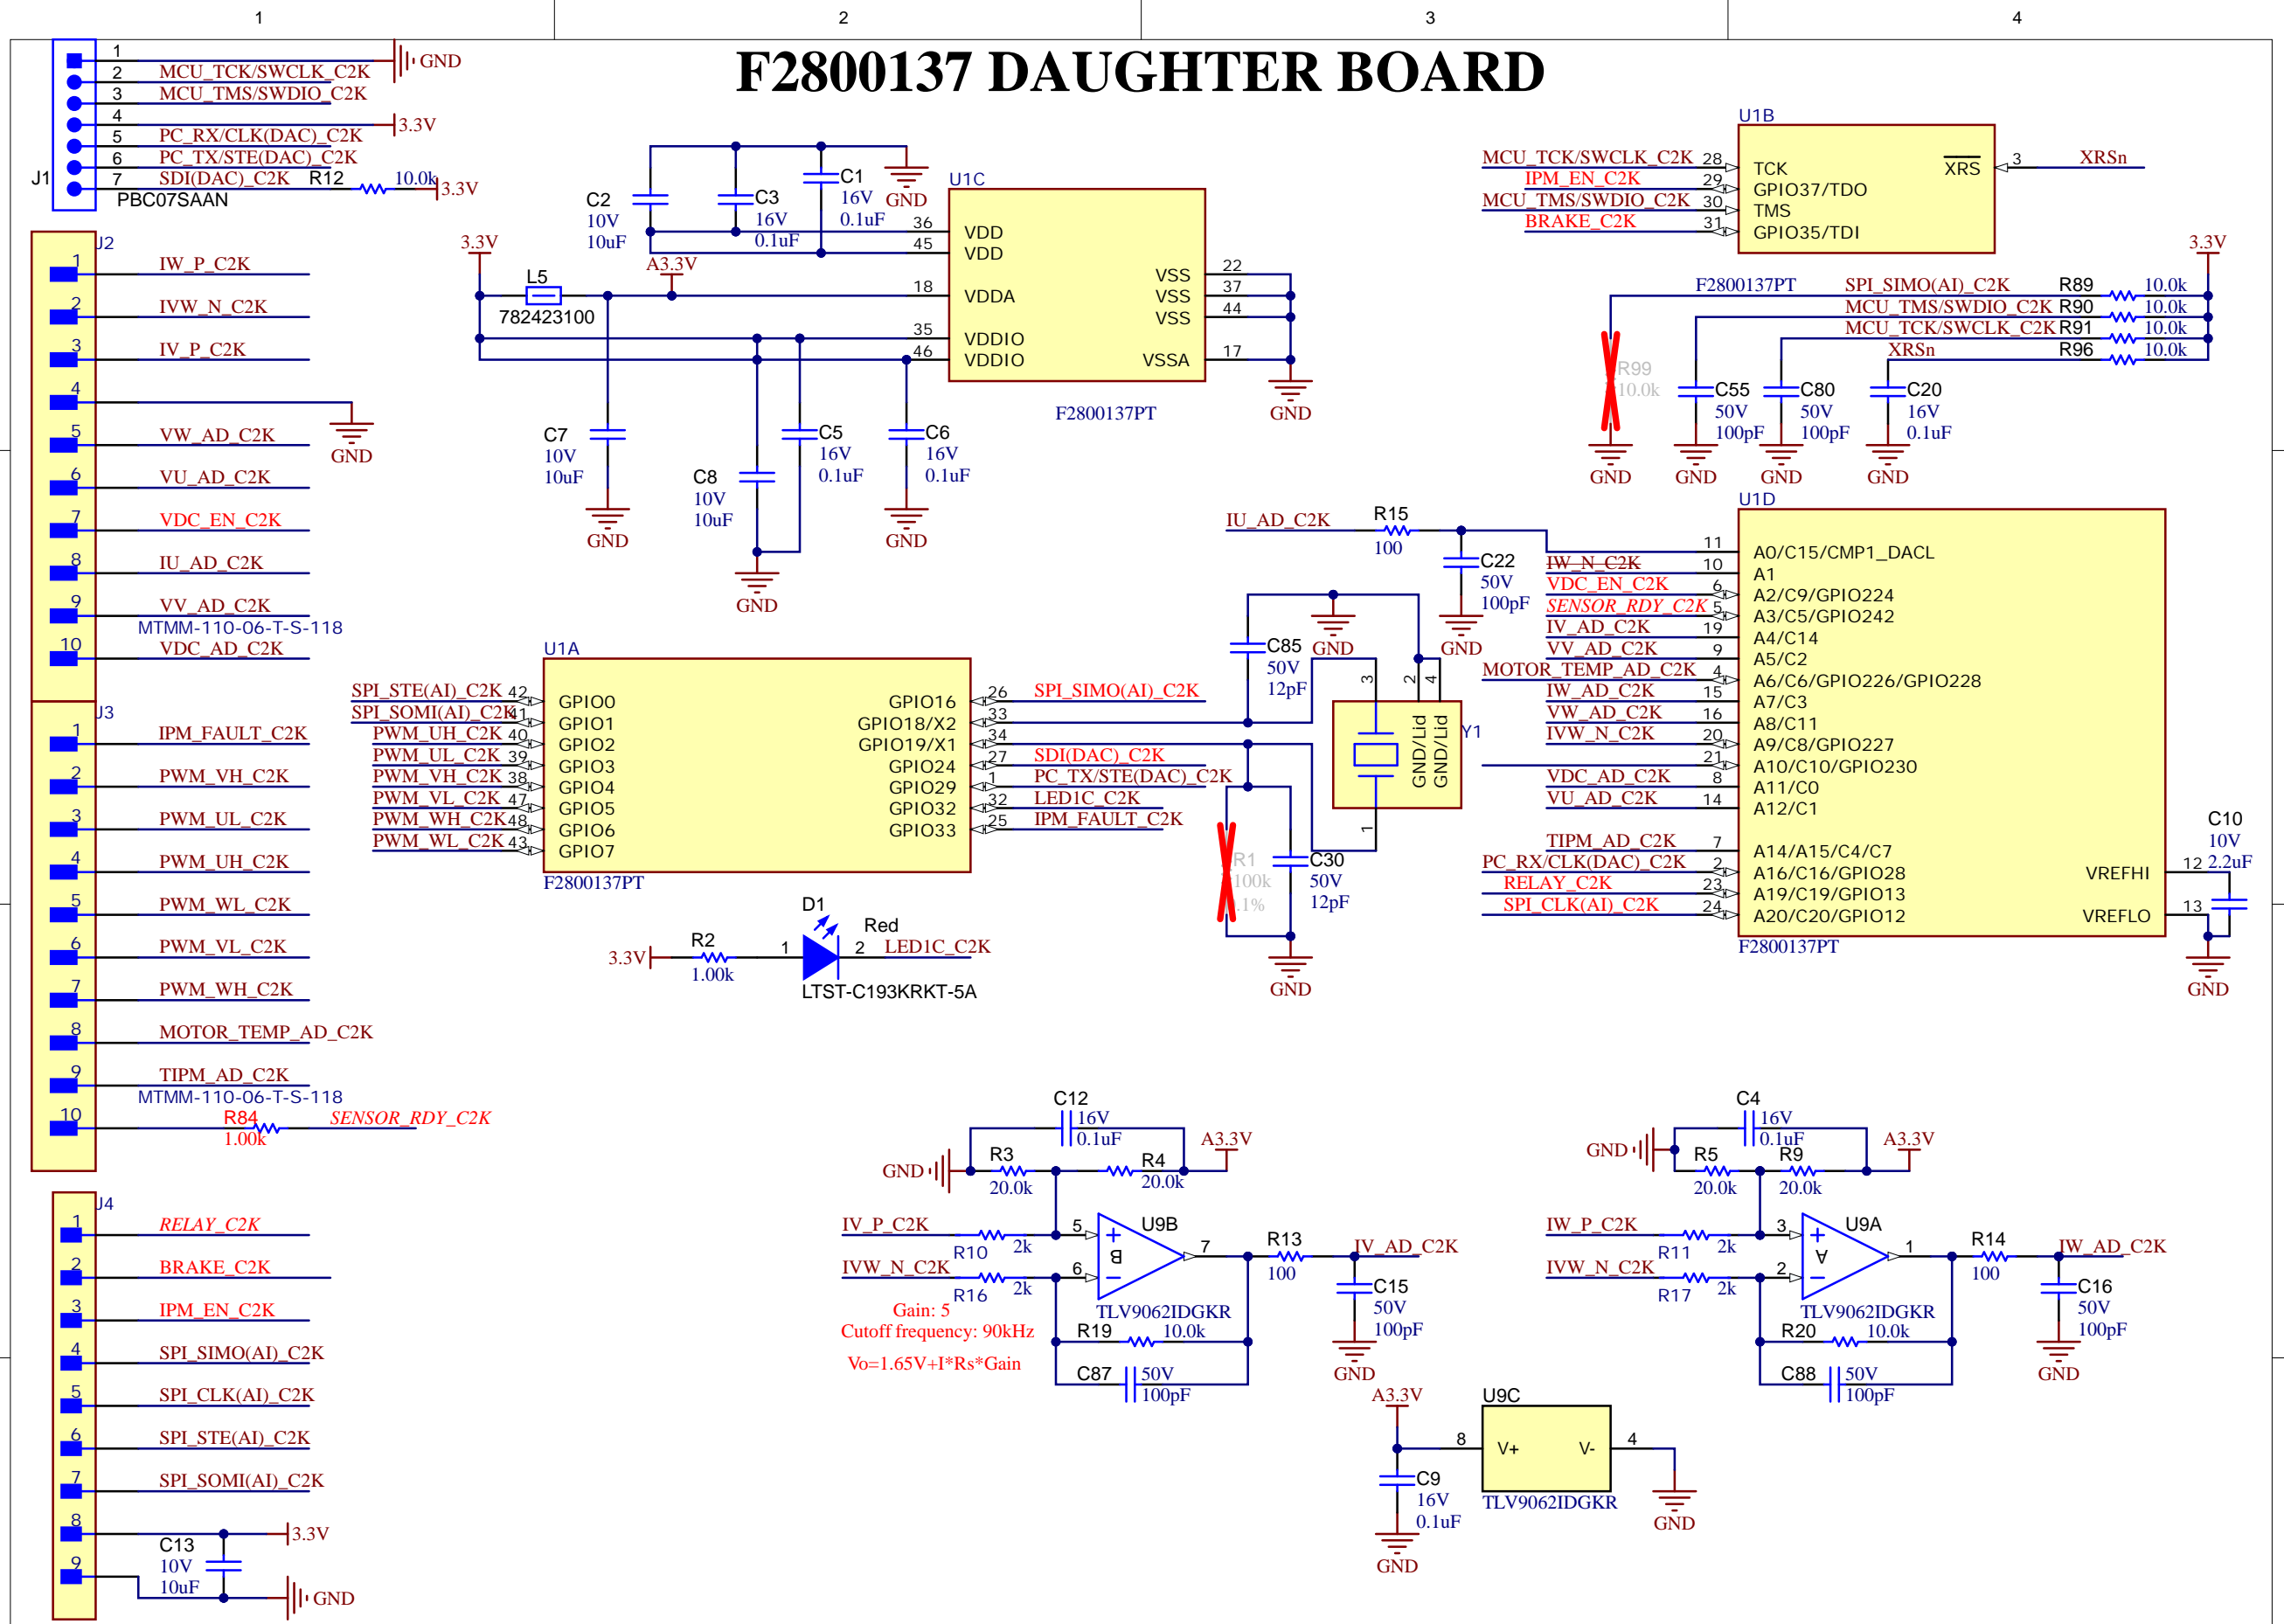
1 2 3 4

F2800137 DAUGHTER BOARD

J1
1
2 MCU_TCK/SWCLK_C2K
3 MCU_TMS/SWDIO_C2K
4
5 PC_RX/CLK(DAC)_C2K
6 PC_TX/STE(DAC)_C2K
7 SDI(DAC)_C2K R12 10.0k
PBC07SAAN
GND
3.3V
3.3V

C2 10V 10uF
C3 16V 0.1uF
C1 16V 0.1uF
GND
A3.3V
U1C
36 VDD
45 VDD
18 VDDA
35 VDDIO
46 VDDIO
22 VSS
37 VSS
44 VSS
17 VSSA
F2800137PT
GND
3.3V
L5
782423100
C7 10V 10uF
C8 10V 10uF
C5 16V 0.1uF
C6 16V 0.1uF
GND GND GND

U1B
MCU_TCK/SWCLK_C2K 28 TCK
IPM_EN_C2K 29 GPIO37/TDO
MCU_TMS/SWDIO_C2K 30 TMS
BRAKE_C2K 31 GPIO35/TDI
$\overline{XRS}$ 3 XRSn

3.3V
F2800137PT
SPI_SIMO(AI)_C2K R89 10.0k
MCU_TMS/SWDIO_C2K R90 10.0k
MCU_TCK/SWCLK_C2K R91 10.0k
XRSn R96 10.0k
R99 10.0k
C55 50V 100pF
C80 50V 100pF
C20 16V 0.1uF
GND GND GND GND

J2
1 IW_P_C2K
2 IVW_N_C2K
3 IV_P_C2K
4
5 VW_AD_C2K
6 VU_AD_C2K
7 VDC_EN_C2K
8 IU_AD_C2K
9 VV_AD_C2K
MTMM-110-06-T-S-118
10 VDC_AD_C2K
GND

J3
1 IPM_FAULT_C2K
2 PWM_VH_C2K
3 PWM_UL_C2K
4 PWM_UH_C2K
5 PWM_WL_C2K
6 PWM_VL_C2K
7 PWM_WH_C2K
8 MOTOR_TEMP_AD_C2K
9 TIPM_AD_C2K
MTMM-110-06-T-S-118
10 R84 1.00k SENSOR_RDY_C2K

U1A
SPI_STE(AI)_C2K 42 GPIO0
SPI_SOMI(AI)_C2K 41 GPIO1
PWM_UH_C2K 40 GPIO2
PWM_UL_C2K 39 GPIO3
PWM_VH_C2K 38 GPIO4
PWM_VL_C2K 47 GPIO5
PWM_WH_C2K 48 GPIO6
PWM_WL_C2K 43 GPIO7
GPIO16 26 SPI_SIMO(AI)_C2K
GPIO18/X2 33
GPIO19/X1 34
GPIO24 27 SDI(DAC)_C2K
GPIO29 1 PC_TX/STE(DAC)_C2K
GPIO32 32 LED1C_C2K
GPIO33 25 IPM_FAULT_C2K
F2800137PT

C85 50V 12pF
GND
Y1 GND/Lid GND/Lid 1 2 3 4
R1 100k 0.1%
C30 50V 12pF
GND

D1 Red
3.3V R2 1.00k 1 2 LED1C_C2K
LTST-C193KRKT-5A

IU_AD_C2K R15 100
C22 50V 100pF
GND
U1D
IW_N_C2K 11 A0/C15/CMP1_DACL
10 A1
VDC_EN_C2K 6 A2/C9/GPIO224
SENSOR_RDY_C2K 5 A3/C5/GPIO242
IV_AD_C2K 19 A4/C14
VV_AD_C2K 9 A5/C2
MOTOR_TEMP_AD_C2K 4 A6/C6/GPIO226/GPIO228
IW_AD_C2K 15 A7/C3
VW_AD_C2K 16 A8/C11
IVW_N_C2K 20 A9/C8/GPIO227
21 A10/C10/GPIO230
VDC_AD_C2K 8 A11/C0
VU_AD_C2K 14 A12/C1
TIPM_AD_C2K 7 A14/A15/C4/C7
PC_RX/CLK(DAC)_C2K 2 A16/C16/GPIO28
RELAY_C2K 23 A19/C19/GPIO13
SPI_CLK(AI)_C2K 24 A20/C20/GPIO12
VREFHI 12
VREFLO 13
F2800137PT
C10 10V 2.2uF
GND

J4
1 RELAY_C2K
2 BRAKE_C2K
3 IPM_EN_C2K
4 SPI_SIMO(AI)_C2K
5 SPI_CLK(AI)_C2K
6 SPI_STE(AI)_C2K
7 SPI_SOMI(AI)_C2K
8
9
C13 10V 10uF
3.3V
GND

C12 16V 0.1uF
GND R3 20.0k R4 20.0k A3.3V
IV_P_C2K R10 2k 5
IVW_N_C2K R16 2k 6
U9B B 7
TLV9062IDGKR
R13 100 IV_AD_C2K
C15 50V 100pF
GND
R19 10.0k
C87 50V 100pF
Gain: 5
Cutoff frequency: 90kHz
Vo=1.65V+I*Rs*Gain

C4 16V 0.1uF
GND R5 20.0k R9 20.0k A3.3V
IW_P_C2K R11 2k 3
IVW_N_C2K R17 2k 2
U9A A 1
TLV9062IDGKR
R14 100 IW_AD_C2K
C16 50V 100pF
GND
R20 10.0k
C88 50V 100pF

A3.3V
U9C
8 V+ V- 4
TLV9062IDGKR
C9 16V 0.1uF
GND GND